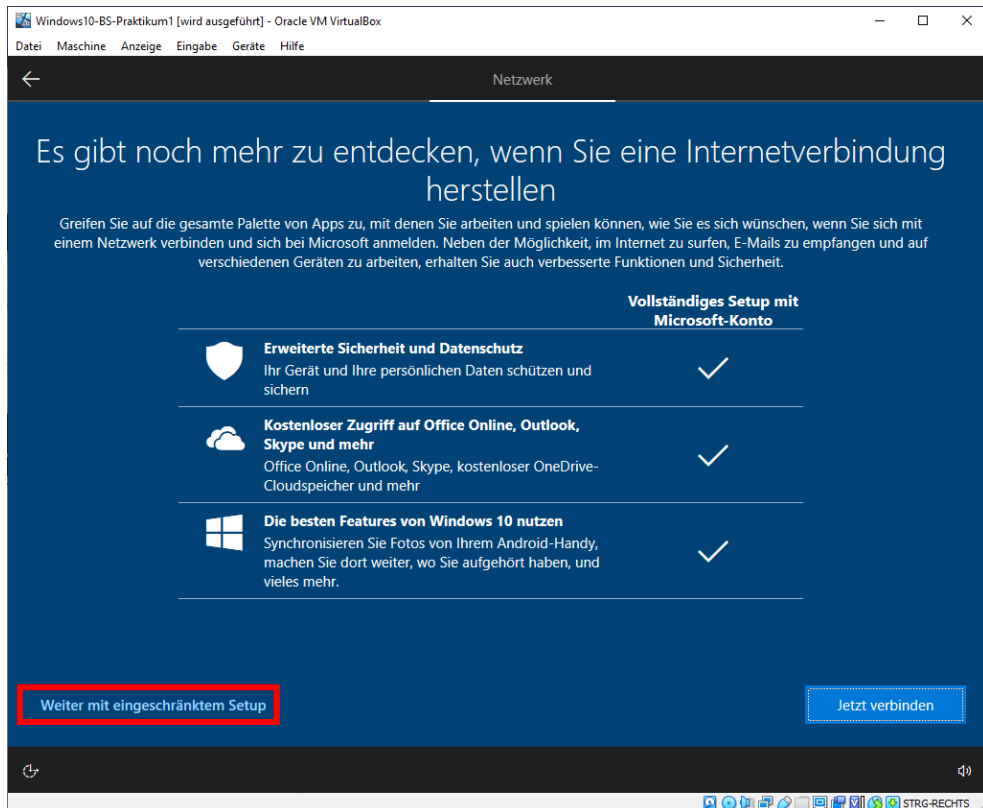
Windows10-BS-Praktikum1 [wird ausgeführt] - Oracle VM VirtualBox

Datei Maschine Anzeige Eingabe Geräte Hilfe

Netzwerk

Es gibt noch mehr zu entdecken, wenn Sie eine Internetverbindung herstellen

Greifen Sie auf die gesamte Palette von Apps zu, mit denen Sie arbeiten und spielen können, wie Sie es sich wünschen, wenn Sie sich mit einem Netzwerk verbinden und sich bei Microsoft anmelden. Neben der Möglichkeit, im Internet zu surfen, E-Mails zu empfangen und auf verschiedenen Geräten zu arbeiten, erhalten Sie auch verbesserte Funktionen und Sicherheit.

Vollständiges Setup mit Microsoft-Konto

Erweiterte Sicherheit und Datenschutz
Ihr Gerät und Ihre persönlichen Daten schützen und sichern

Kostenloser Zugriff auf Office Online, Outlook, Skype und mehr
Office Online, Outlook, Skype, kostenloser OneDrive-Cloudspeicher und mehr

Die besten Features von Windows 10 nutzen
Synchronisieren Sie Fotos von Ihrem Android-Handy, machen Sie dort weiter, wo Sie aufgehört haben, und vieles mehr.

Weiter mit eingeschränktem Setup

Jetzt verbinden

STRG-RECHTS